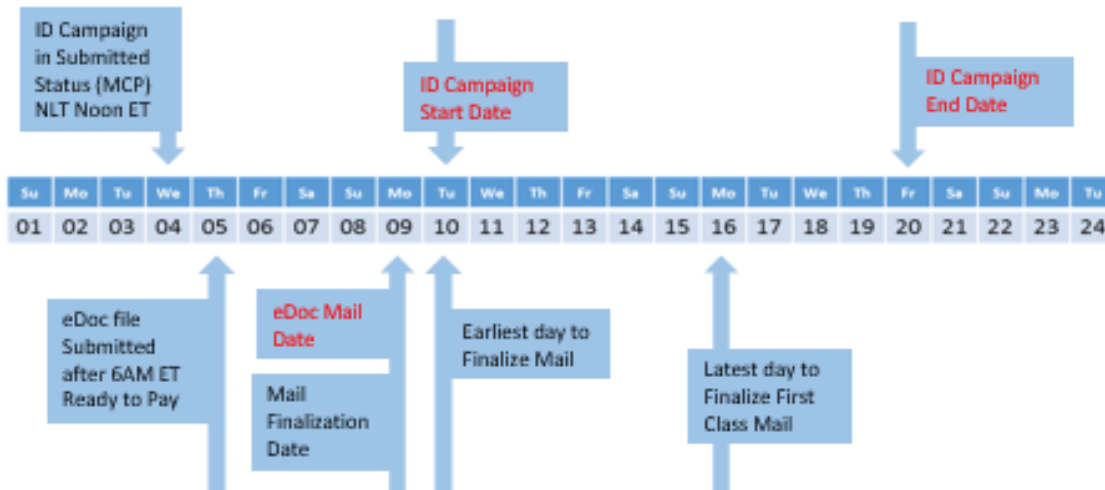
ID Campaign in Submitted Status (MCP) NLT Noon ET

ID Campaign Start Date

ID Campaign End Date

| Su | Mo | Tu | We | Th | Fr | Sa | Su | Mo | Tu | We | Th | Fr | Sa | Su | Mo | Tu | We | Th | Fr | Sa | Su | Mo | Tu |
|---|---|---|---|---|---|---|---|---|---|---|---|---|---|---|---|---|---|---|---|---|---|---|---|
| 01 | 02 | 03 | 04 | 05 | 06 | 07 | 08 | 09 | 10 | 11 | 12 | 13 | 14 | 15 | 16 | 17 | 18 | 19 | 20 | 21 | 22 | 23 | 24 |

eDoc file Submitted after 6AM ET Ready to Pay

eDoc Mail Date

Mail Finalization Date

Earliest day to Finalize Mail

Latest day to Finalize First Class Mail